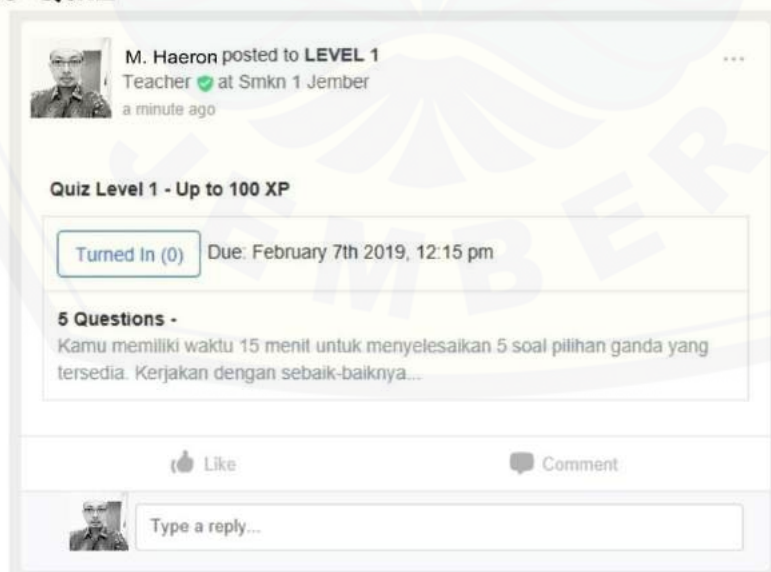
M. Haeron posted to LEVEL 1
Teacher at Smkn 1 Jember
a minute ago

...

Quiz Level 1 - Up to 100 XP

Turned In (0) Due: February 7th 2019, 12:15 pm

5 Questions -
Kamu memiliki waktu 15 menit untuk menyelesaikan 5 soal pilihan ganda yang tersedia. Kerjakan dengan sebaik-baiknya...

Like Comment

Type a reply...